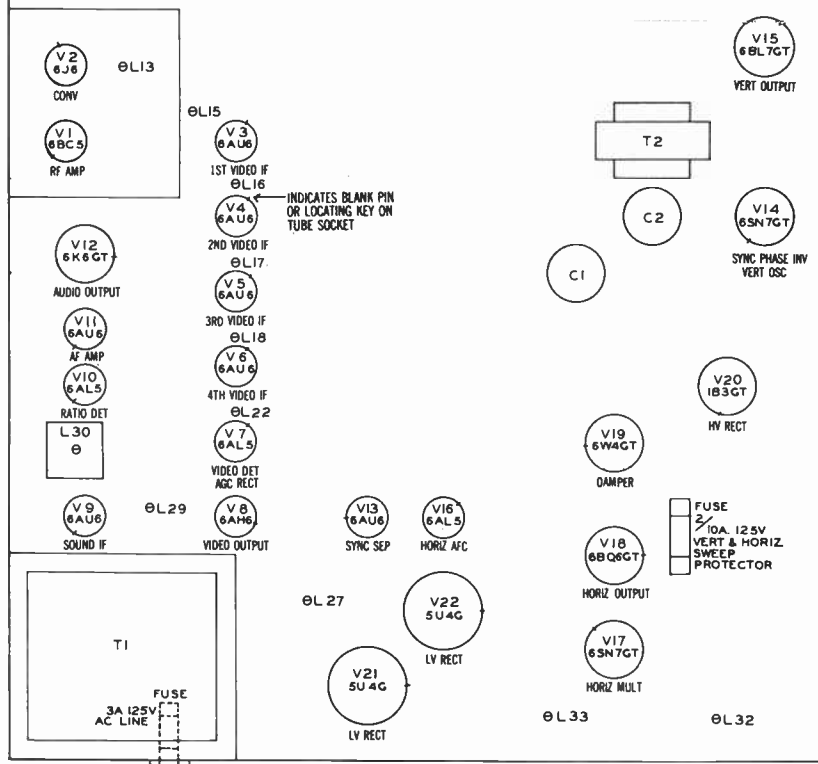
V2
6J6
CONV

ΘL13

V1
6BC5
RF AMP

ΘL15

V3
6AU6
1ST VIDEO IF

ΘL16

V4
6AU6
2ND VIDEO IF

INDICATES BLANK PIN OR LOCATING KEY ON TUBE SOCKET

V12
6K6GT
AUDIO OUTPUT

ΘL17

V5
6AU6
3RD VIDEO IF

V11
6AU6
AF AMP

ΘL18

V6
6AU6
4TH VIDEO IF

V10
6AL5
RATIO DET

ΘL22

V7
6AL5
VIDEO DET AGC RECT

L30
Θ

V9
6AU6
SOUND IF

ΘL29

V8
6AH6
VIDEO OUTPUT

V13
6AU6
SYNC SEP

V16
6AL5
HORIZ AFC

V15
6BL7GT
VERT OUTPUT

T2

C2

V14
6SN7GT
SYNC PHASE INV VERT OSC

C1

V20
1B3GT
HV RECT

V19
6W4GT
DAMPER

FUSE
2/10A. 125V
VERT & HORIZ SWEEP PROTECTOR

V18
6BQ6GT
HORIZ OUTPUT

T1

3A 125V AC LINE

FUSE

ΘL27

V22
5U4G
LV RECT

V21
5U4G
LV RECT

V17
6SN7GT
HORIZ MULT

ΘL33

ΘL32